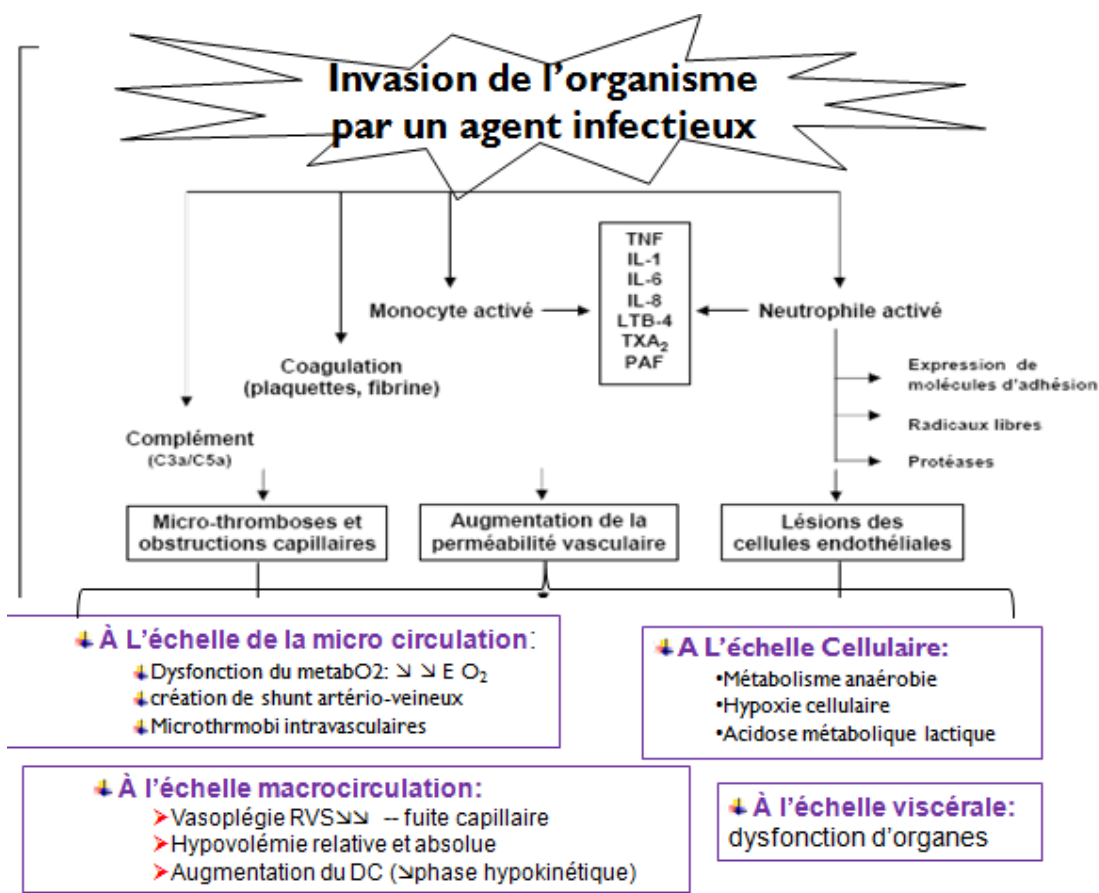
Invasion de l'organisme par un agent infectieux

TNF
IL-1
IL-6
IL-8
LTB-4
$TXA_2$
PAF

Monocyte activé

Neutrophile activé

Coagulation (plaquettes, fibrine)

Expression de molécules d'adhésion

Radicaux libres

Protéases

Complément (C3a/C5a)

Micro-thromboses et obstructions capillaires

Augmentation de la perméabilité vasculaire

Lésions des cellules endothéliales

À L'échelle de la micro circulation:
Dysfonction du metabO2: ↘ ↘ E $O_2$
création de shunt artério-veineux
Microthrmobi intravasculaires

A L'échelle Cellulaire:
•Métabolisme anaérobie
•Hypoxie cellulaire
•Acidose métabolique lactique

À l'échelle macrocirculation:
Vasoplégie RVS↘↘ -- fuite capillaire
Hypovolémie relative et absolue
Augmentation du DC (↘phase hypokinétique)

À l'échelle viscérale:
dysfonction d'organes